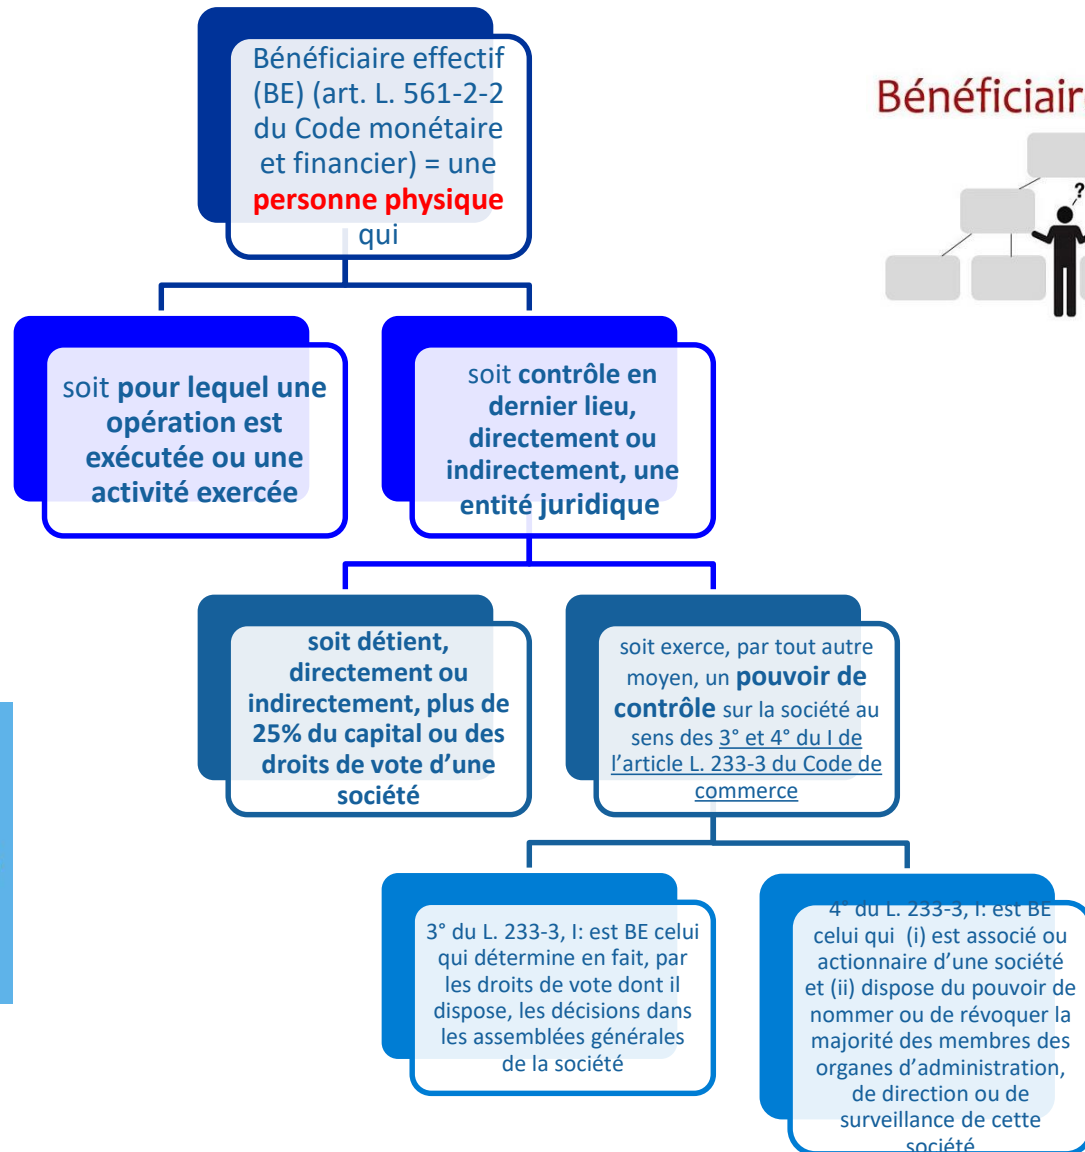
Bénéficiaire effectif (BE) (art. L. 561-2-2 du Code monétaire et financier) = une **personne physique** qui

Bénéficiair

soit **pour lequel une opération est exécutée ou une activité exercée**

soit **contrôle en dernier lieu, directement ou indirectement, une entité juridique**

**soit détient, directement ou indirectement, plus de 25% du capital ou des droits de vote d'une société**

soit exerce, par tout autre moyen, un **pouvoir de contrôle** sur la société au sens des 3° et 4° du I de l'article L. 233-3 du Code de commerce

3° du L. 233-3, I: est BE celui qui détermine en fait, par les droits de vote dont il dispose, les décisions dans les assemblées générales de la société

4° du L. 233-3, I: est BE celui qui (i) est associé ou actionnaire d'une société et (ii) dispose du pouvoir de nommer ou de révoquer la majorité des membres des organes d'administration, de direction ou de surveillance de cette société